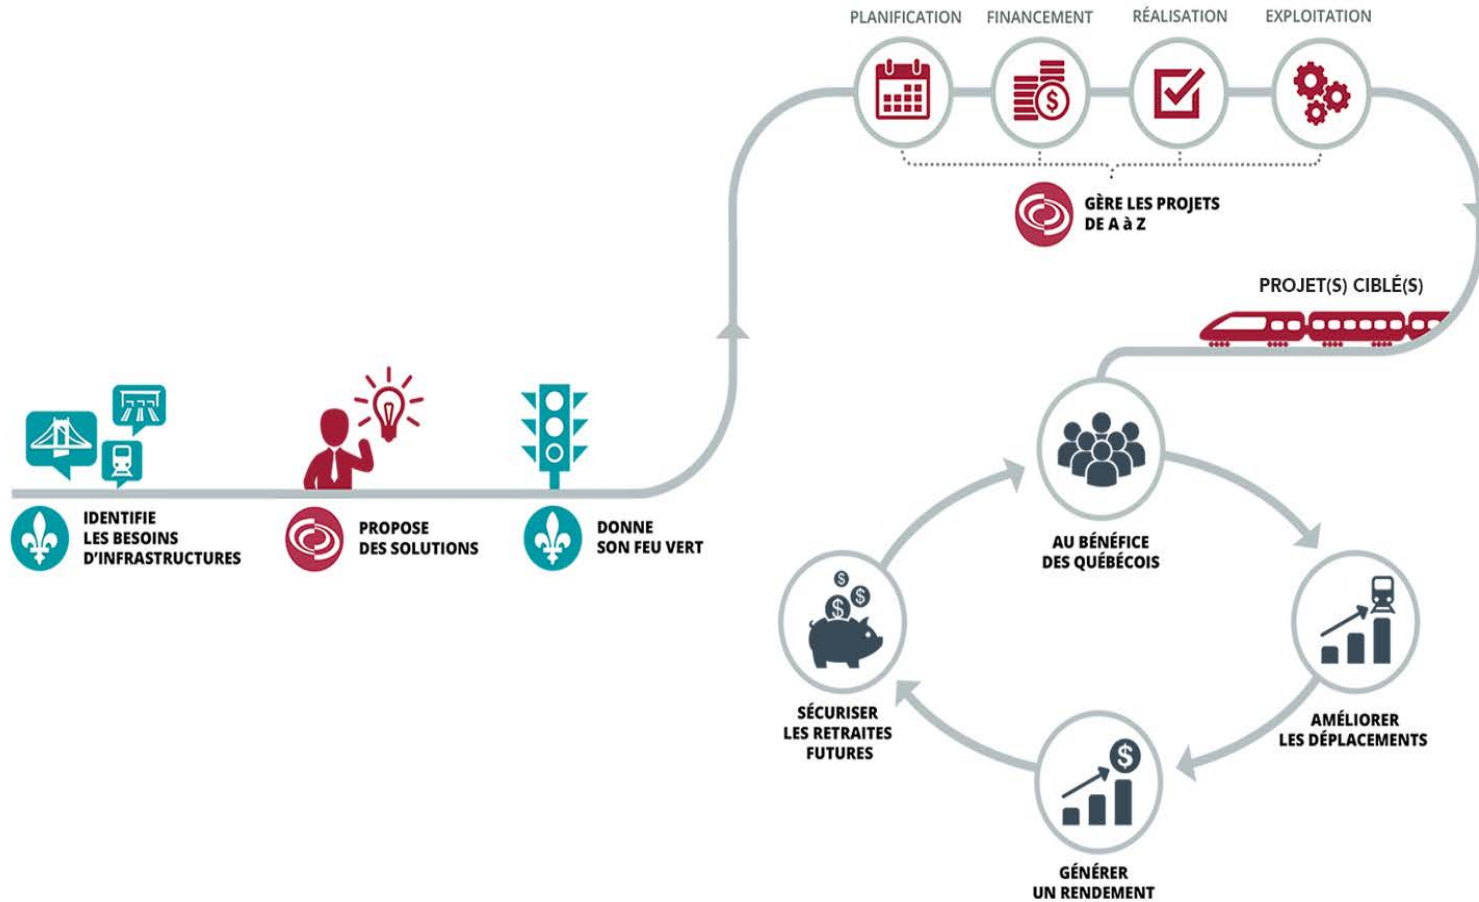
PLANIFICATION FINANCEMENT RÉALISATION EXPLOITATION

GÈRE LES PROJETS DE A à Z

PROJET(S) CIBLÉ(S)

IDENTIFIE LES BESOINS D'INFRASTRUCTURES

PROPOSE DES SOLUTIONS

DONNE SON FEU VERT

AU BÉNÉFICE DES QUÉBÉCOIS

AMÉLIORER LES DÉPLACEMENTS

GÉNÉRER UN RENDEMENT

SÉCURISER LES RETRAITES FUTURES